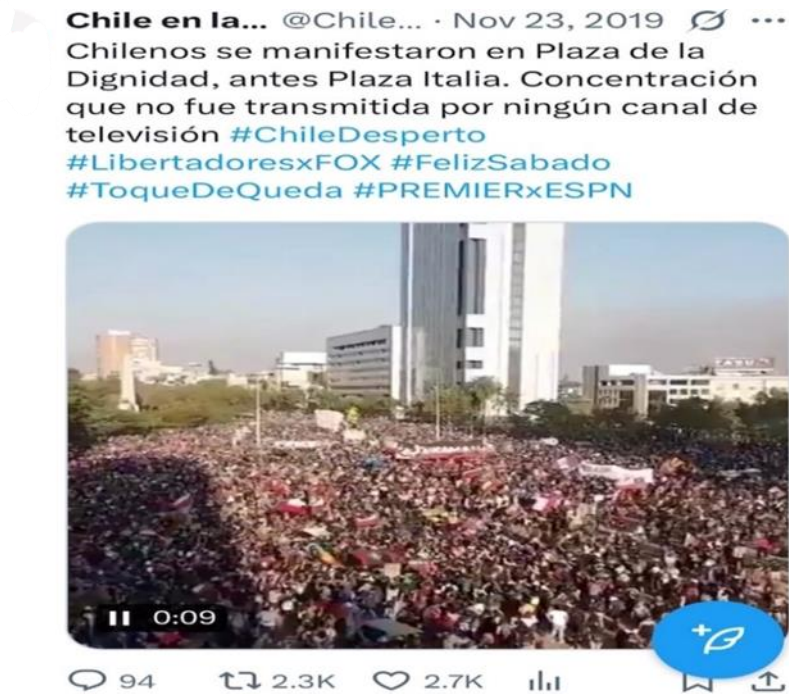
Chile en la... @Chile... · Nov 23, 2019 ···
Chilenos se manifestaron en Plaza de la Dignidad, antes Plaza Italia. Concentración que no fue transmitida por ningún canal de televisión #ChileDesperto #LibertadoresxFOX #FelizSabado #ToqueDeQueda #PREMIERxESPN

0:09

94 2.3K 2.7K